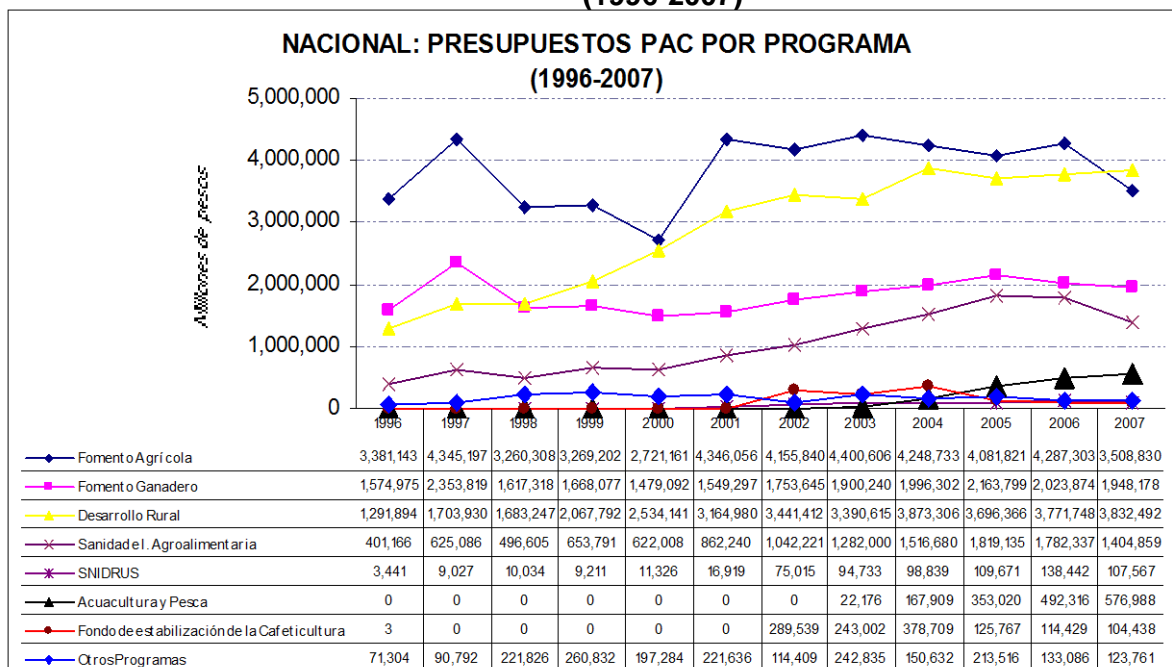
(1996-2007)

NACIONAL: PRESUPUESTOS PAC POR PROGRAMA
(1996-2007)

Millones de pesos

5,000,000
4,000,000
3,000,000
2,000,000
1,000,000
0

| | 1996 | 1997 | 1998 | 1999 | 2000 | 2001 | 2002 | 2003 | 2004 | 2005 | 2006 | 2007 |
|---|---|---|---|---|---|---|---|---|---|---|---|---|
| Fomento Agrícola | 3,381,143 | 4,345,197 | 3,260,308 | 3,269,202 | 2,721,161 | 4,346,056 | 4,155,840 | 4,400,606 | 4,248,733 | 4,081,821 | 4,287,303 | 3,508,830 |
| Fomento Ganadero | 1,574,975 | 2,353,819 | 1,617,318 | 1,668,077 | 1,479,092 | 1,549,297 | 1,753,645 | 1,900,240 | 1,996,302 | 2,163,799 | 2,023,874 | 1,948,178 |
| Desarrollo Rural | 1,291,894 | 1,703,930 | 1,683,247 | 2,067,792 | 2,534,141 | 3,164,980 | 3,441,412 | 3,390,615 | 3,873,306 | 3,696,366 | 3,771,748 | 3,832,492 |
| Sanidad e I. Agroalimentaria | 401,166 | 625,086 | 496,605 | 653,791 | 622,008 | 862,240 | 1,042,221 | 1,282,000 | 1,516,680 | 1,819,135 | 1,782,337 | 1,404,859 |
| SNIDRUS | 3,441 | 9,027 | 10,034 | 9,211 | 11,326 | 16,919 | 75,015 | 94,733 | 98,839 | 109,671 | 138,442 | 107,567 |
| Acuacultura y Pesca | 0 | 0 | 0 | 0 | 0 | 0 | 0 | 22,176 | 167,909 | 353,020 | 492,316 | 576,988 |
| Fondo de estabilización de la Cafeticultura | 3 | 0 | 0 | 0 | 0 | 0 | 289,539 | 243,002 | 378,709 | 125,767 | 114,429 | 104,438 |
| Otros Programas | 71,304 | 90,792 | 221,826 | 260,832 | 197,284 | 221,636 | 114,409 | 242,835 | 150,632 | 213,516 | 133,086 | 123,761 |